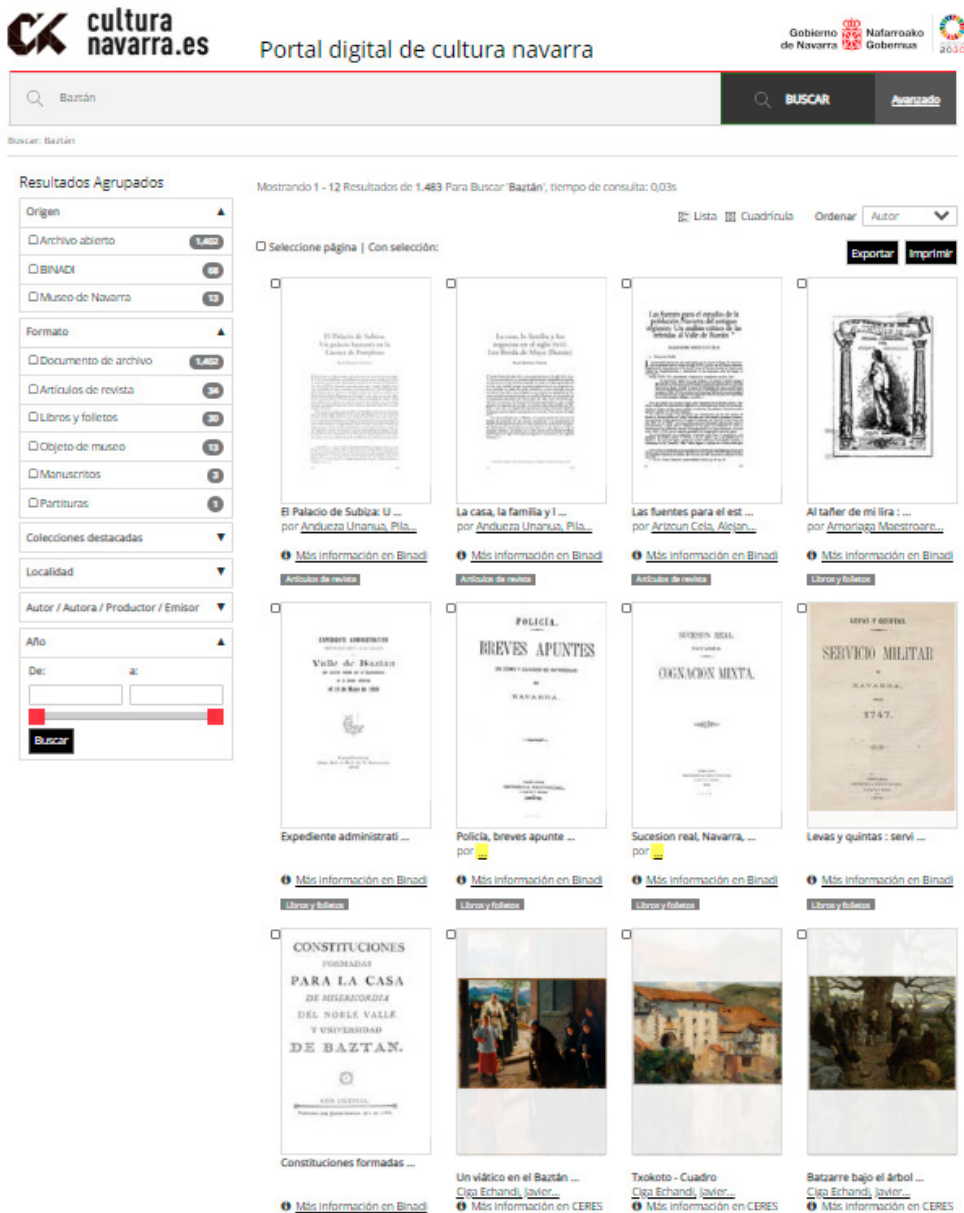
CK cultura navarra.es

Portal digital de cultura navarra

Gobierno de Navarra | Nafarroako Gobernua

Baztán

BUSCAR

Avanzado

Buscar: Baztán

Resultados Agrupados

Origen

Archivo abierto 1.402

BINADI 68

Museo de Navarra 13

Formato

Documento de archivo 1.402

Artículos de revista 34

Libros y folletos 30

Objeto de museo 13

Manuscritos 3

Partituras 1

Colecciones destacadas

Localidad

Autor / Autora / Productor / Emisor

Año

De:

a:

Buscar

Mostrando 1 - 12 Resultados de 1.483 Para Buscar 'Baztán', tiempo de consulta: 0,03s

Lista | Cuadrícula | Ordenar | Autor

Seleccione página | Con selección:

Exportar | Imprimir

El Palacio de Subiza: U ...
por Andueza Unanua, Pila...
Más información en Binadi
Artículos de revista

La casa, la familia y l ...
por Andueza Unanua, Pila...
Más información en Binadi
Artículos de revista

Las fuentes para el est ...
por Arizcun Cela, Alejan...
Más información en Binadi
Artículos de revista

Al tañer de mi lira : ...
por Amoriaga Maestroare...
Más información en Binadi
Libros y folletos

Expediente administrati ...
Más información en Binadi
Libros y folletos

Policía, breves apunte ...
por ...
Más información en Binadi
Libros y folletos

Sucesion real, Navarra, ...
por ...
Más información en Binadi
Libros y folletos

Levas y quintas : servi ...
Más información en Binadi
Libros y folletos

Constituciones formadas ...
Más información en Binadi

Un viático en el Baztán ...
Ciga Echandi, Javier...
Más información en CERES

Txokoto - Cuadro
Ciga Echandi, Javier...
Más información en CERES

Batzarre bajo el árbol ...
Ciga Echandi, Javier...
Más información en CERES